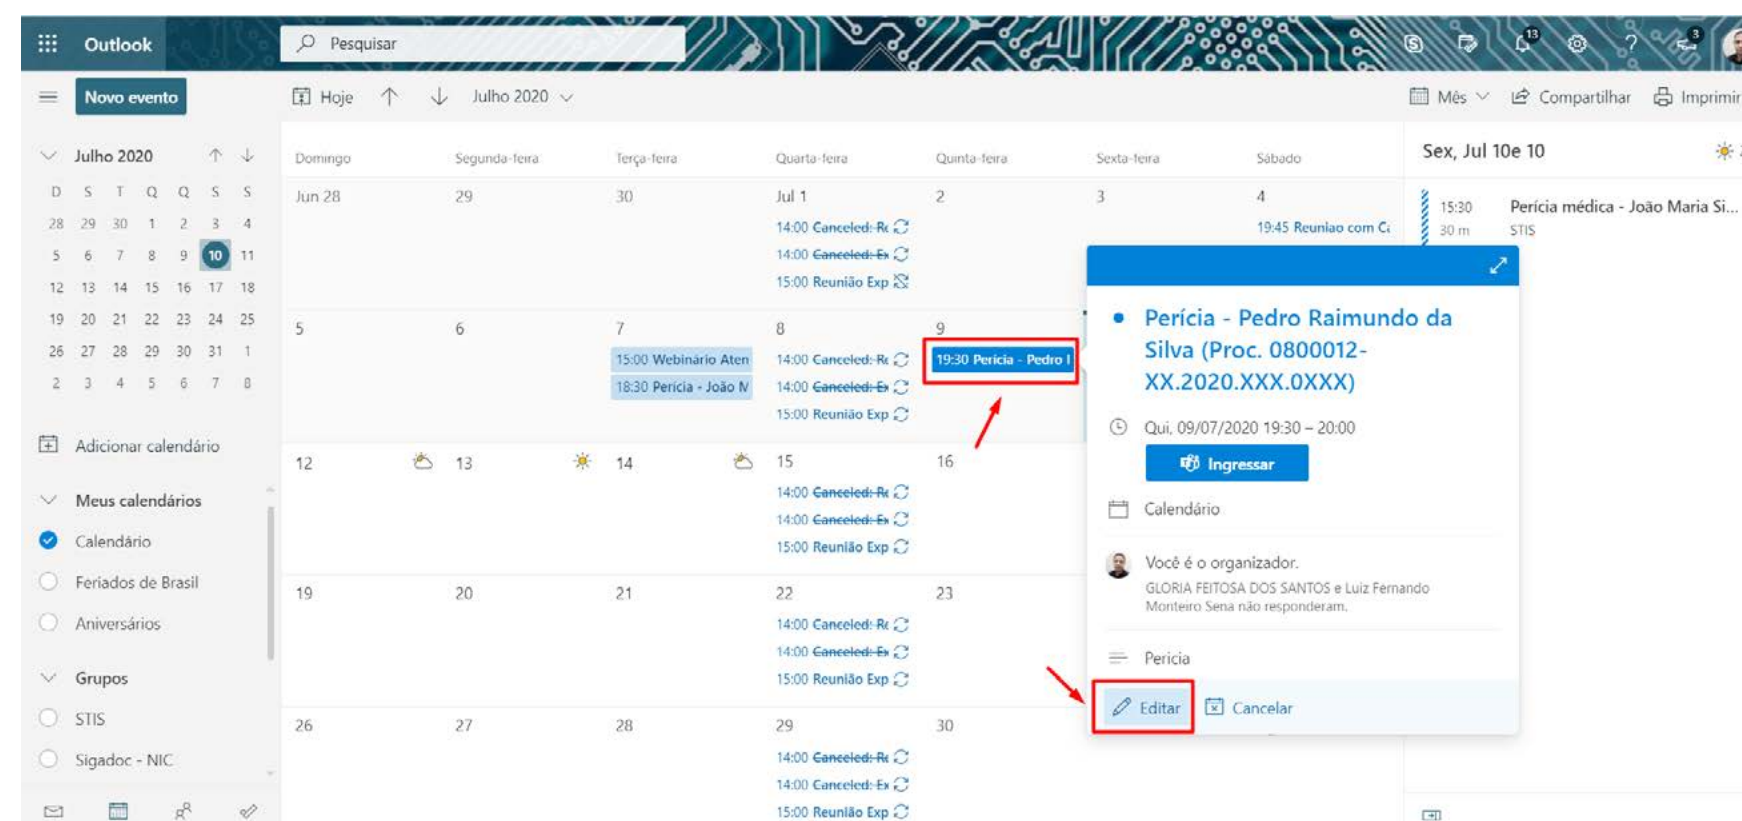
Outlook
Pesquisar
13
3
Novo evento
Hoje
Julho 2020
Mês
Compartilhar
Imprimir
Julho 2020
D S T Q Q S S
28 29 30 1 2 3 4
5 6 7 8 9 10 11
12 13 14 15 16 17 18
19 20 21 22 23 24 25
26 27 28 29 30 31 1
2 3 4 5 6 7 8
Adicionar calendário
Meus calendários
Calendário
Feriados de Brasil
Aniversários
Grupos
STIS
Sigadoc - NIC

| Domingo | Segunda-feira | Terça-feira | Quarta-feira | Quinta-feira | Sexta-feira | Sábado |
|---|---|---|---|---|---|---|
| Jun 28 | 29 | 30 | Jul 1 14:00 Canceled: Re 14:00 Canceled: Ex 15:00 Reunião Exp | 2 | 3 | 4 19:45 Reuniao com Ca |
| 5 | 6 | 7 15:00 Webinário Aten 18:30 Perícia - João M | 8 14:00 Canceled: Re 14:00 Canceled: Ex 15:00 Reunião Exp | 9 19:30 Perícia - Pedro I | | |
| 12 | 13 | 14 | 15 14:00 Canceled: Re 14:00 Canceled: Ex 15:00 Reunião Exp | 16 | | |
| 19 | 20 | 21 | 22 14:00 Canceled: Re 14:00 Canceled: Ex 15:00 Reunião Exp | 23 | | |
| 26 | 27 | 28 | 29 14:00 Canceled: Re 14:00 Canceled: Ex 15:00 Reunião Exp | 30 | | |

Perícia - Pedro Raimundo da Silva (Proc. 0800012-XX.2020.XXX.0XXX)
Qui, 09/07/2020 19:30 – 20:00
Ingressar
Calendário
Você é o organizador.
GLORIA FEITOSA DOS SANTOS e Luiz Fernando Monteiro Sena não responderam.
Pericia
Editar
Cancelar

Sex, Jul 10e 10
15:30
30 m
Perícia médica - João Maria Si...
STIS